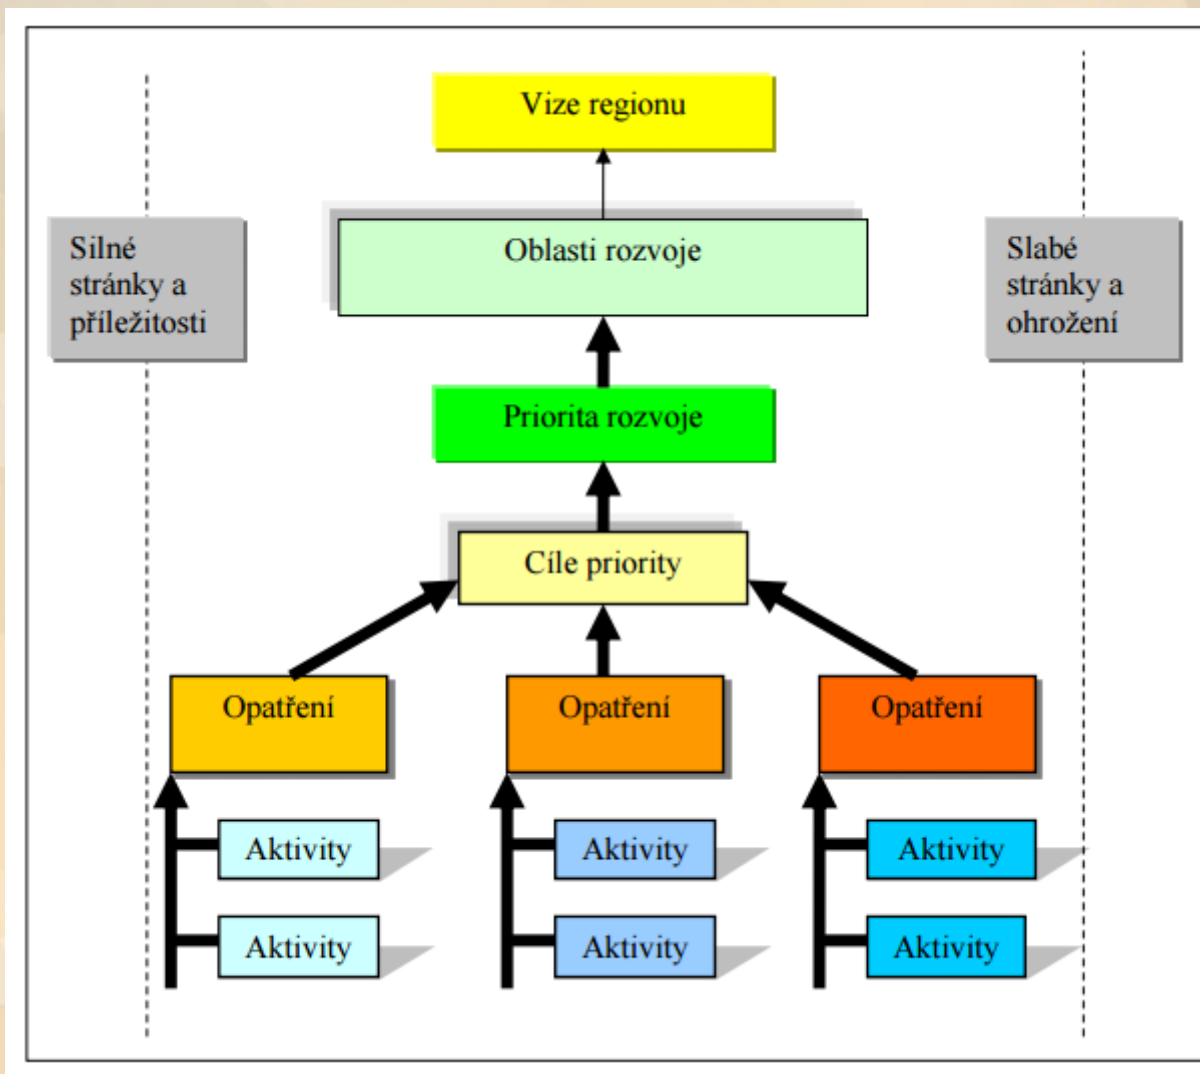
Vize regionu

Silné stránky a příležitosti

Oblasti rozvoje

Slabé stránky a ohrožení

Priorita rozvoje

Cíle priority

Opatření

Opatření

Opatření

Aktivity

Aktivity

Aktivity

Aktivity

Aktivity

Aktivity